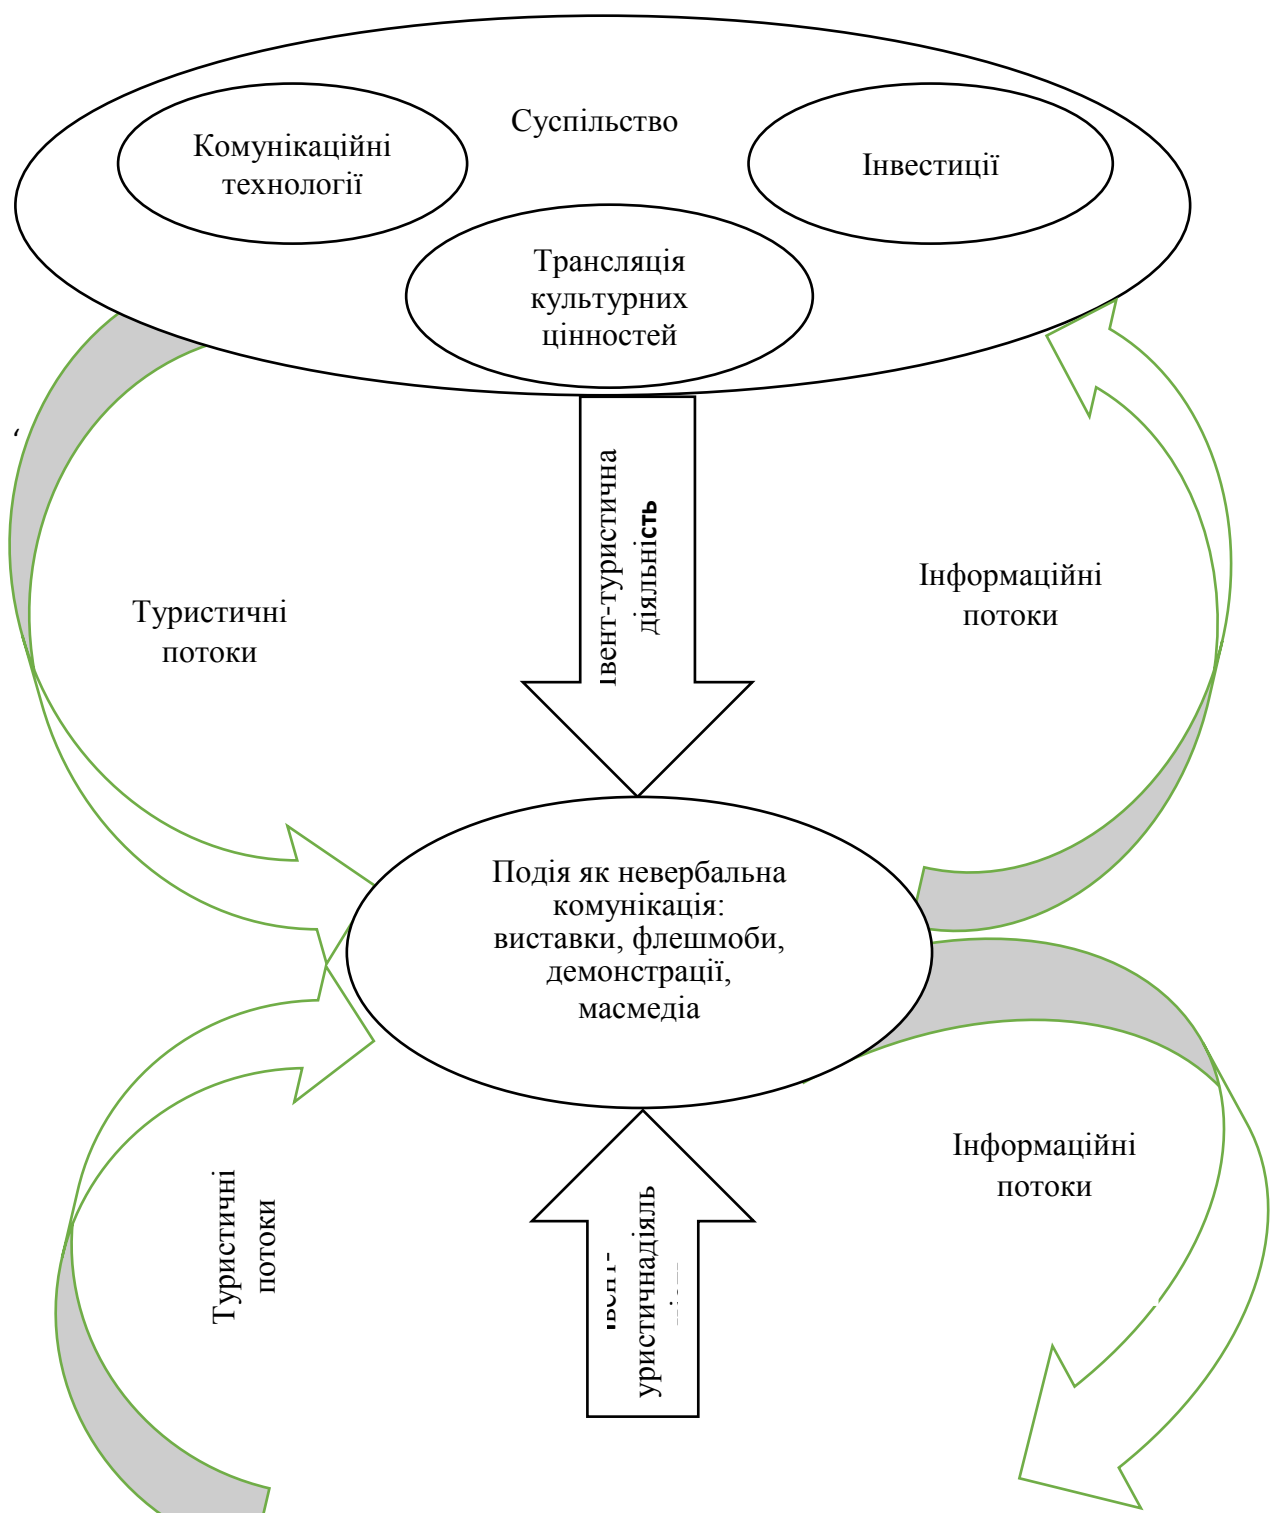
Суспільство

Комунікаційні технології

Інвестиції

Трансляція культурних цінностей

івент-туристична діяльність

Туристичні потоки

Інформаційні потоки

Подія як невербальна комунікація: виставки, флешмоби, демонстрації, масмедіа

Туристичні потоки

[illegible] уристичнадіяль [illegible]

Інформаційні потоки